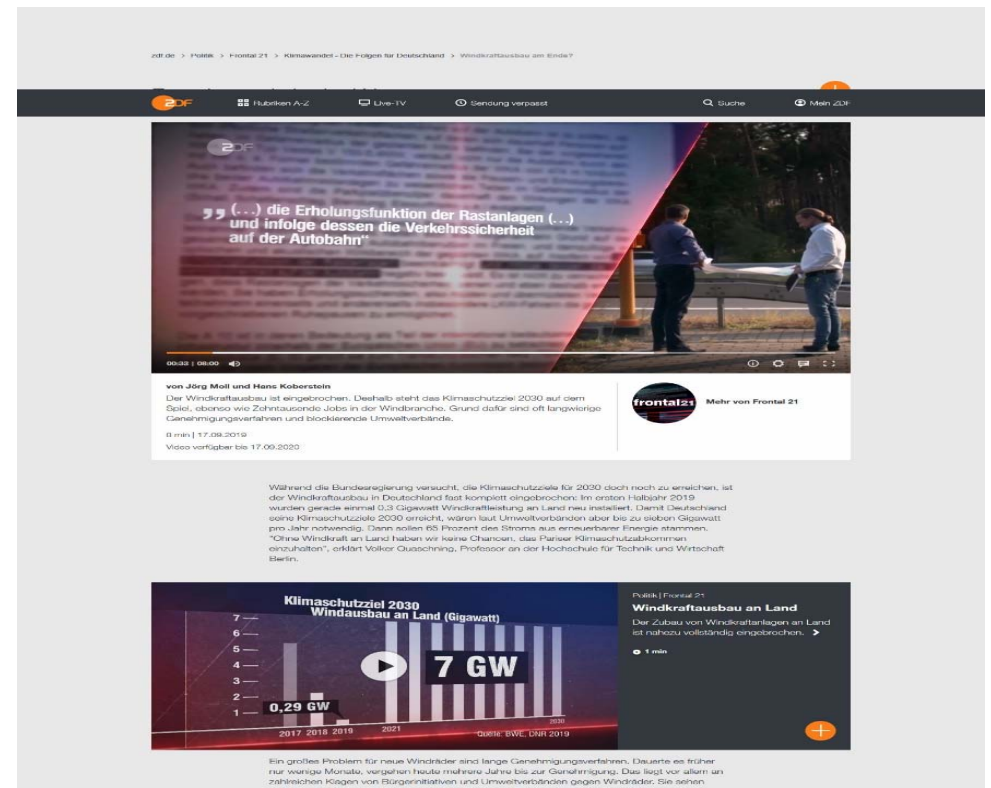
zdf.de > Politik > Frontal 21 > Klimawandel - Die Folgen für Deutschland > Windkraftausbau am Ende?

ZDF Rubriken A-Z Live-TV Sendung verpasst Suche Mein ZDF

ZDF

„(...) die Erholungsfunktion der Rastanlagen (...) und infolge dessen die Verkehrssicherheit auf der Autobahn"

00:32 | 08:00

von Jörg Moll und Hans Koberstein

Der Windkraftausbau ist eingebrochen. Deshalb steht das Klimaschutzziel 2030 auf dem Spiel, ebenso wie Zehntausende Jobs in der Windbranche. Grund dafür sind oft langwierige Genehmigungsverfahren und blockierende Umweltverbände.

8 min | 17.09.2019

Video verfügbar bis 17.09.2020

frontal21 Mehr von Frontal 21

Während die Bundesregierung versucht, die Klimaschutzziele für 2030 doch noch zu erreichen, ist der Windkraftausbau in Deutschland fast komplett eingebrochen: Im ersten Halbjahr 2019 wurden gerade einmal 0,3 Gigawatt Windkraftleistung an Land neu installiert. Damit Deutschland seine Klimaschutzziele 2030 erreicht, wären laut Umweltverbänden aber bis zu sieben Gigawatt pro Jahr notwendig. Dann sollen 65 Prozent des Stroms aus erneuerbarer Energie stammen. "Ohne Windkraft an Land haben wir keine Chancen, das Pariser Klimaschutzabkommen einzuhalten", erklärt Volker Quaschning, Professor an der Hochschule für Technik und Wirtschaft Berlin.

Klimaschutzziel 2030 Windausbau an Land (Gigawatt)

7 6 5 4 3 2 1

0,29 GW

7 GW

2017 2018 2019 2021 2030

Quelle: BWE, DNR 2019

Politik | Frontal 21

Windkraftausbau an Land

Der Zubau von Windkraftanlagen an Land ist nahezu vollständig eingebrochen. >

1 min

Ein großes Problem für neue Windräder sind lange Genehmigungsverfahren. Dauerte es früher nur wenige Monate, vergehen heute mehrere Jahre bis zur Genehmigung. Das liegt vor allem an zahlreichen Klagen von Bürgerinitiativen und Umweltverbänden gegen Windräder. Sie sehen